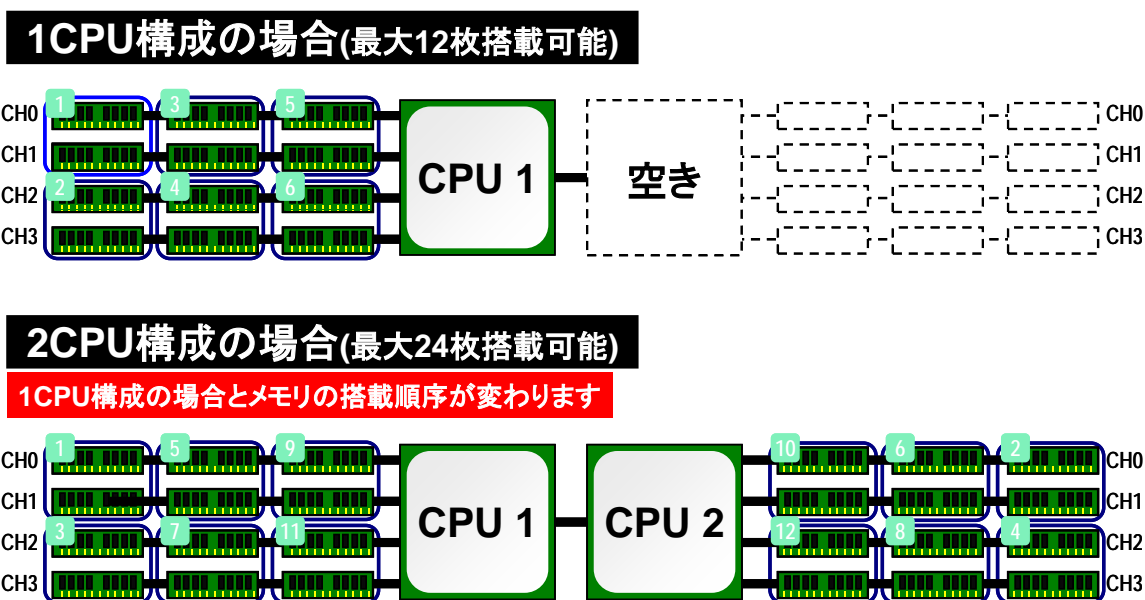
1CPU構成の場合(最大12枚搭載可能)

CH0
CH1
CH2
CH3

1
3
5
2
4
6

CPU 1

空き

CH0
CH1
CH2
CH3

2CPU構成の場合(最大24枚搭載可能)

1CPU構成の場合とメモリの搭載順序が変わります

CH0
CH1
CH2
CH3

1
5
9
3
7
11

CPU 1

CPU 2

10
6
2
12
8
4

CH0
CH1
CH2
CH3